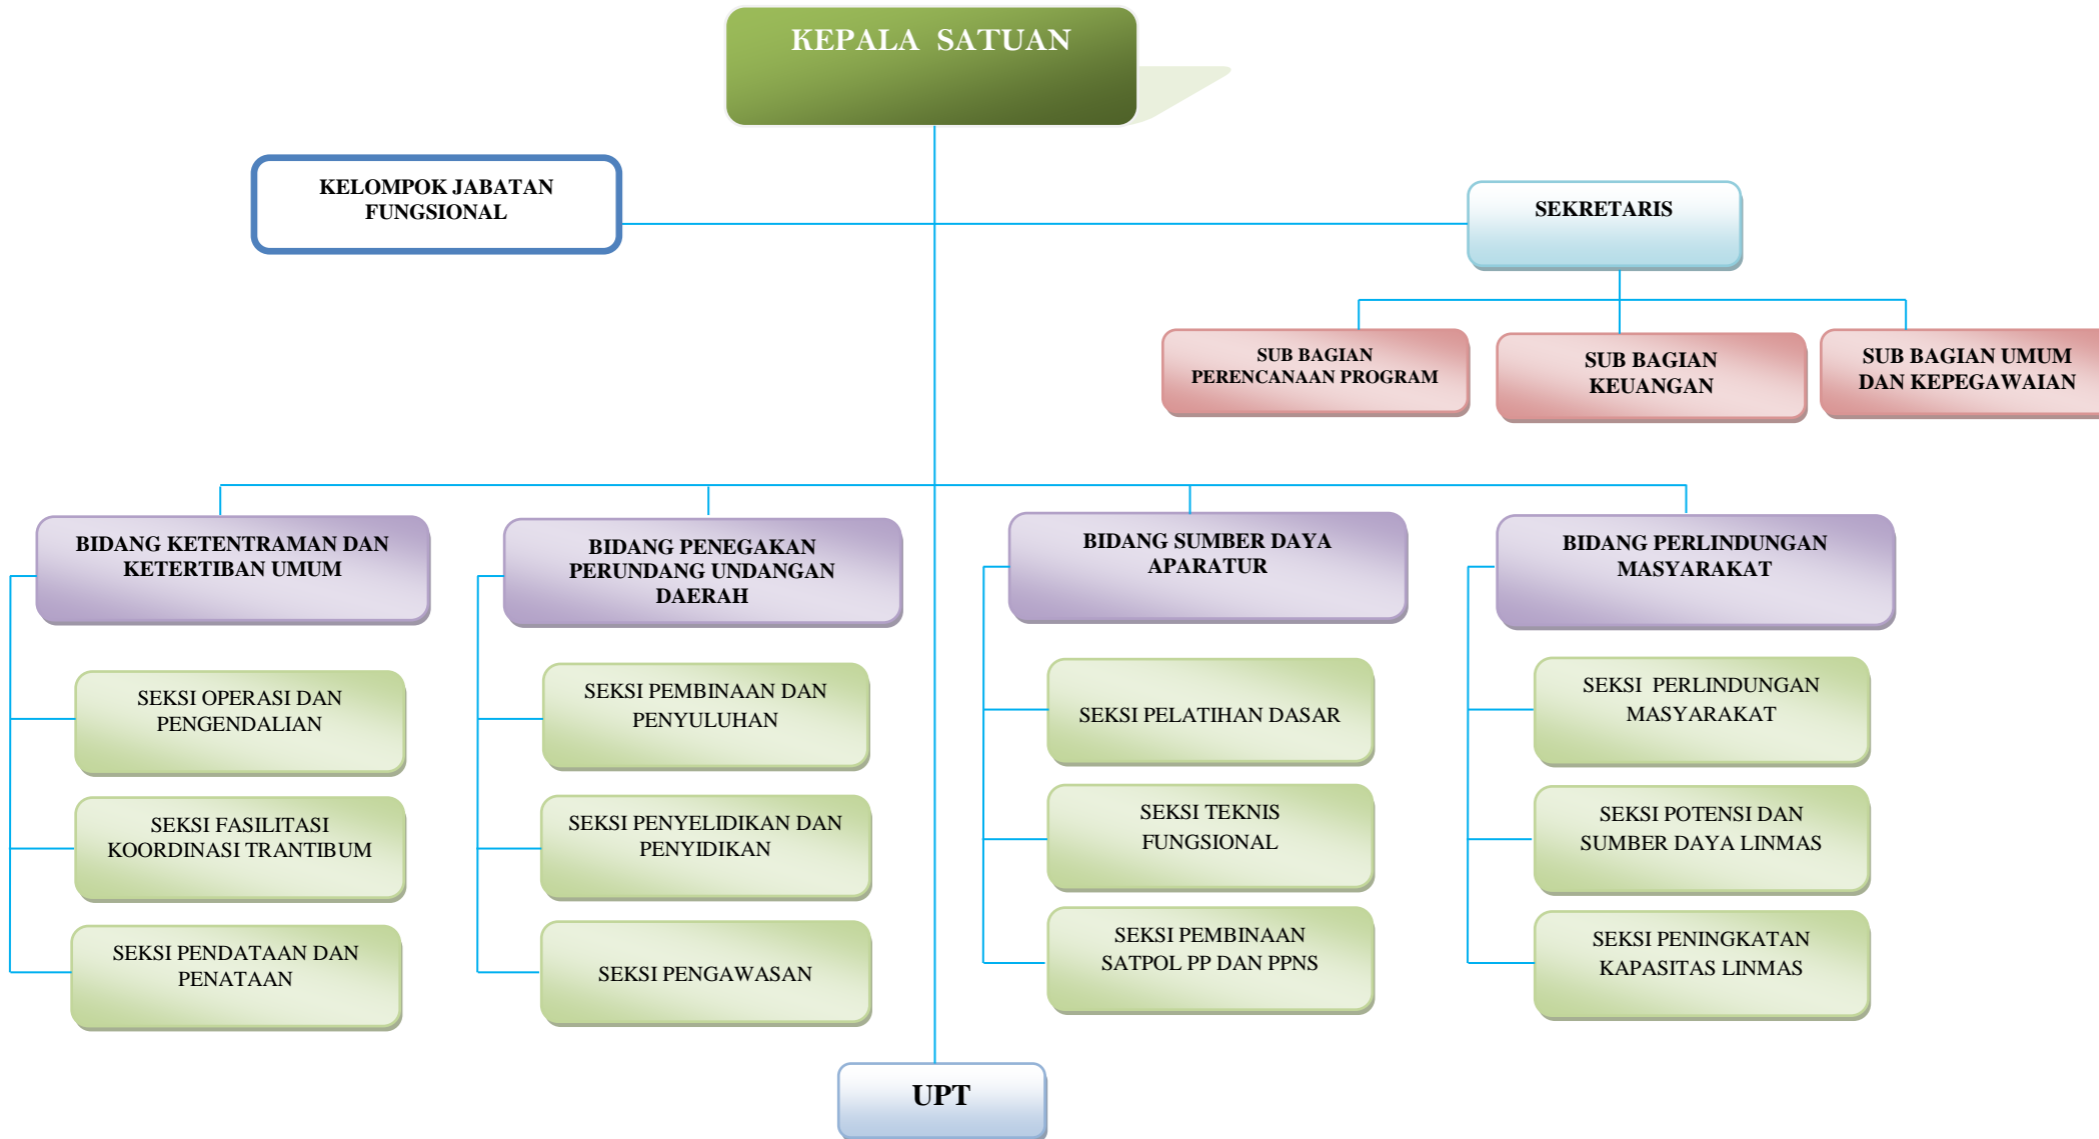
KEPALA SATUAN

KELOMPOK JABATAN FUNGSIONAL

SEKRETARIS

SUB BAGIAN PERENCANAAN PROGRAM

SUB BAGIAN KEUANGAN

SUB BAGIAN UMUM DAN KEPEGAWAIAN

BIDANG KETENTRAMAN DAN KETERTIBAN UMUM

SEKSI OPERASI DAN PENGENDALIAN

SEKSI FASILITASI KOORDINASI TRANTIBUM

SEKSI PENDATAAN DAN PENATAAN

BIDANG PENEGAKAN PERUNDANG UNDANGAN DAERAH

SEKSI PEMBINAAN DAN PENYULUHAN

SEKSI PENYELIDIKAN DAN PENYIDIKAN

SEKSI PENGAWASAN

BIDANG SUMBER DAYA APARATUR

SEKSI PELATIHAN DASAR

SEKSI TEKNIS FUNGSIONAL

SEKSI PEMBINAAN SATPOL PP DAN PPNS

BIDANG PERLINDUNGAN MASYARAKAT

SEKSI PERLINDUNGAN MASYARAKAT

SEKSI POTENSI DAN SUMBER DAYA LINMAS

SEKSI PENINGKATAN KAPASITAS LINMAS

UPT